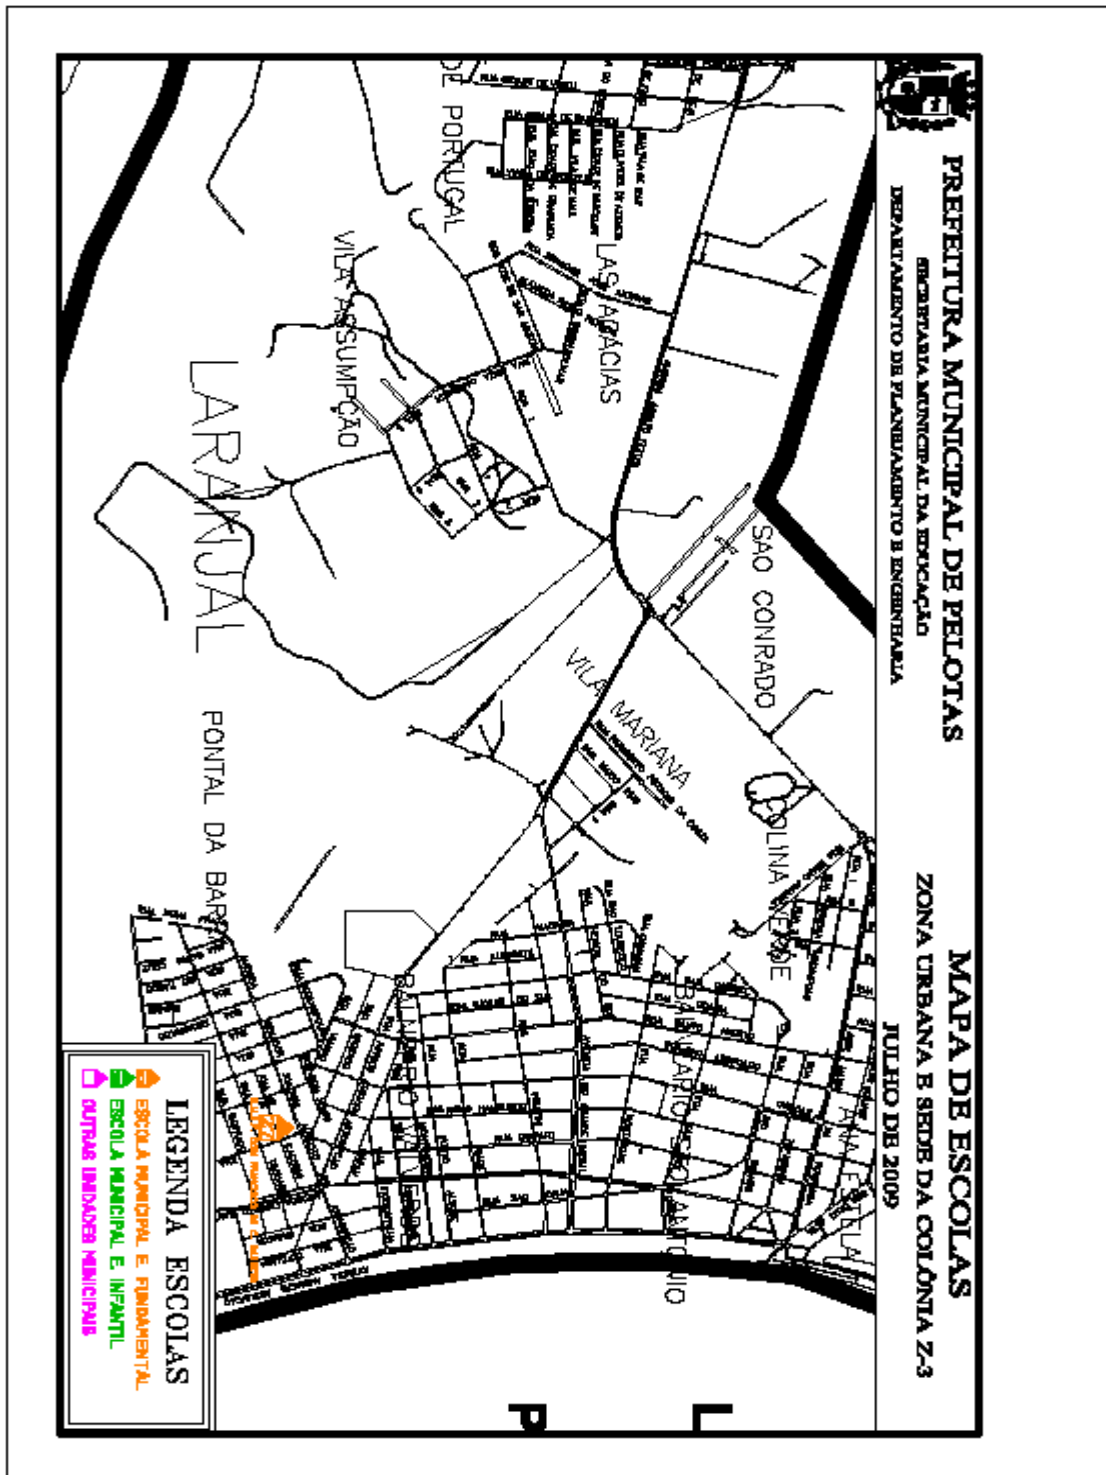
PREFEITURA MUNICIPAL DE PELOTAS
SECRETARIA MUNICIPAL DA EDUCAÇÃO
DEPARTAMENTO DE PLANEJAMENTO E ENGENHARIA

MAPA DE ESCOLAS
ZONA URBANA E SEDE DA COLÔNIA Z-3
JULHO DE 2009

LEGENDA ESCOLAS
ESCOLA MUNICIPAL E. FUNDAMENTAL
ESCOLA MUNICIPAL E. INFANTIL
OUTRAS UNIDADES MUNICIPAIS

DE PORTUGAL
LAS ACÁCIAS
VILA ASSUMPÇÃO
LARANJAL
SÃO CONRADO
VILA MARIANA
PONTAL DA BARRA
COLINA VERDE
BALNEÁRIO VALVERDE
BALNEÁRIO SANTO ANTÔNIO
BALNEÁRIO ...ELA
L
P